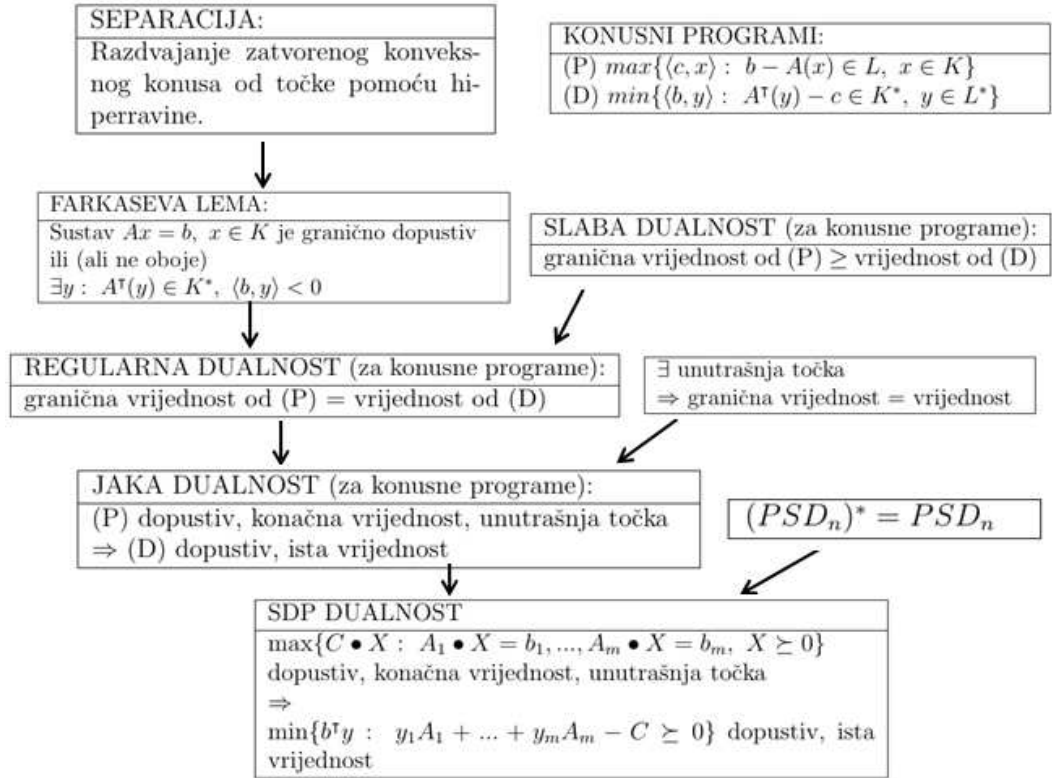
SEPARACIJA:
Razdvajanje zatvorenog konveksnog konusa od točke pomoću hiperravine.

KONUSNI PROGRAMI:
(P) $max\{\langle c, x\rangle : \ b - A(x) \in L, \ x \in K\}$
(D) $min\{\langle b, y\rangle : \ A^{\intercal}(y) - c \in K^{*}, \ y \in L^{*}\}$

FARKASEVA LEMA:
Sustav $Ax = b, \ x \in K$ je granično dopustiv ili (ali ne oboje)
$\exists y : \ A^{\intercal}(y) \in K^{*}, \ \langle b, y\rangle < 0$

SLABA DUALNOST (za konusne programe):
granična vrijednost od (P) $\geq$ vrijednost od (D)

REGULARNA DUALNOST (za konusne programe):
granična vrijednost od (P) $=$ vrijednost od (D)

$\exists$ unutrašnja točka
$\Rightarrow$ granična vrijednost $=$ vrijednost

JAKA DUALNOST (za konusne programe):
(P) dopustiv, konačna vrijednost, unutrašnja točka
$\Rightarrow$ (D) dopustiv, ista vrijednost

$(PSD_n)^{*} = PSD_n$

SDP DUALNOST
$\max\{C \bullet X : \ A_1 \bullet X = b_1, ..., A_m \bullet X = b_m, \ X \succeq 0\}$
dopustiv, konačna vrijednost, unutrašnja točka
$\Rightarrow$
$\min\{b^{\intercal}y : \ y_1A_1 + ... + y_mA_m - C \succeq 0\}$ dopustiv, ista vrijednost